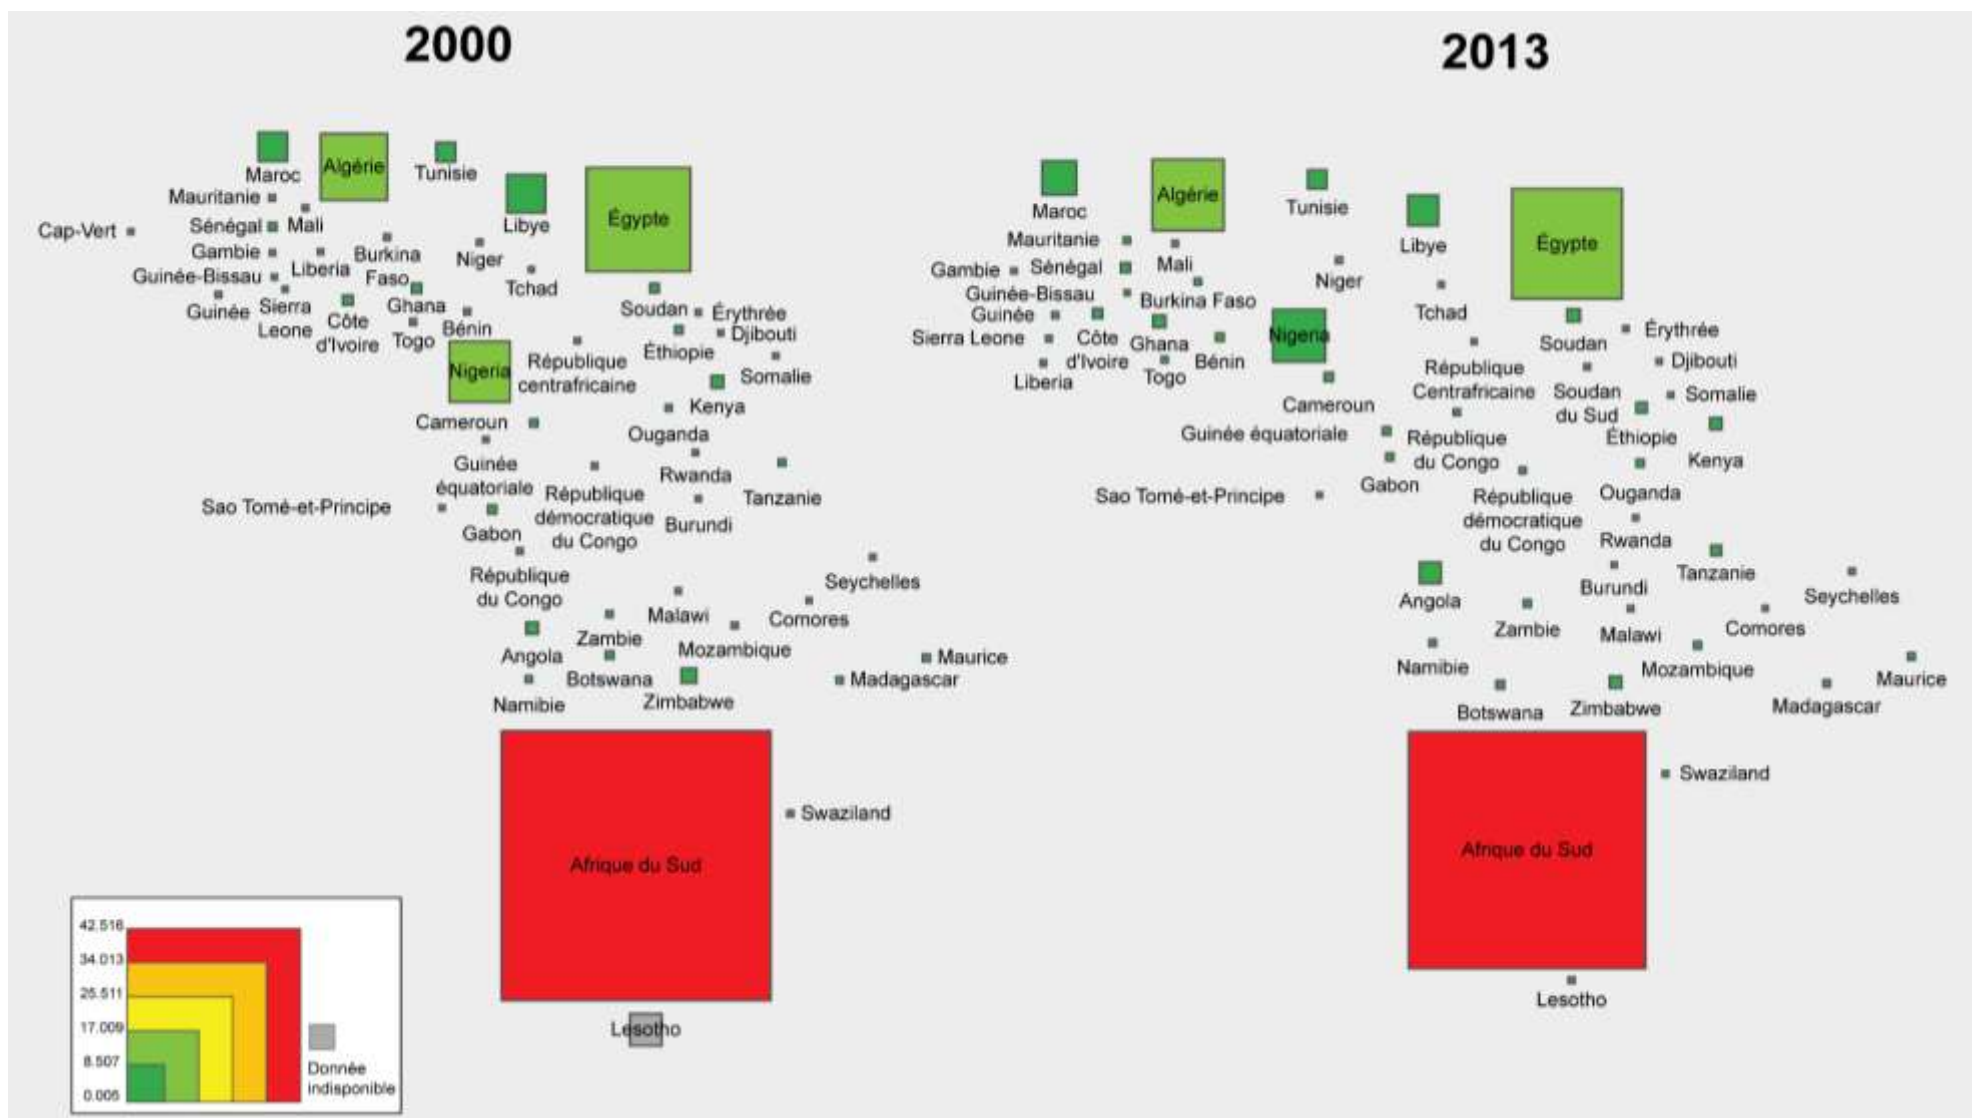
2000

Maroc
Algérie
Tunisie
Mauritanie
Cap-Vert
Sénégal
Mali
Gambie
Guinée-Bissau
Liberia
Burkina Faso
Niger
Libye
Égypte
Tchad
Guinée
Sierra Leone
Côte d'Ivoire
Ghana
Togo
Bénin
Soudan
Érythrée
Djibouti
Nigeria
République centrafricaine
Éthiopie
Somalie
Kenya
Cameroun
Ouganda
Guinée équatoriale
Rwanda
Tanzanie
Sao Tomé-et-Principe
République démocratique du Congo
Burundi
Gabon
République du Congo
Seychelles
Malawi
Comores
Zambie
Angola
Mozambique
Maurice
Botswana
Madagascar
Namibie
Zimbabwe
Afrique du Sud
Swaziland
Lesotho

42.516
34.013
25.511
17.009
8.507
0.006
Donnée indisponible

2013

Maroc
Algérie
Tunisie
Libye
Égypte
Mauritanie
Gambie
Sénégal
Mali
Niger
Guinée-Bissau
Burkina Faso
Guinée
Tchad
Sierra Leone
Côte d'Ivoire
Ghana
Nigeria
Soudan
Érythrée
Liberia
Togo
Bénin
République Centrafricaine
Djibouti
Cameroun
Soudan du Sud
Somalie
Guinée équatoriale
République du Congo
Éthiopie
Kenya
Gabon
Sao Tomé-et-Principe
République démocratique du Congo
Ouganda
Rwanda
Angola
Burundi
Tanzanie
Seychelles
Zambie
Malawi
Comores
Namibie
Mozambique
Maurice
Botswana
Zimbabwe
Madagascar
Afrique du Sud
Swaziland
Lesotho